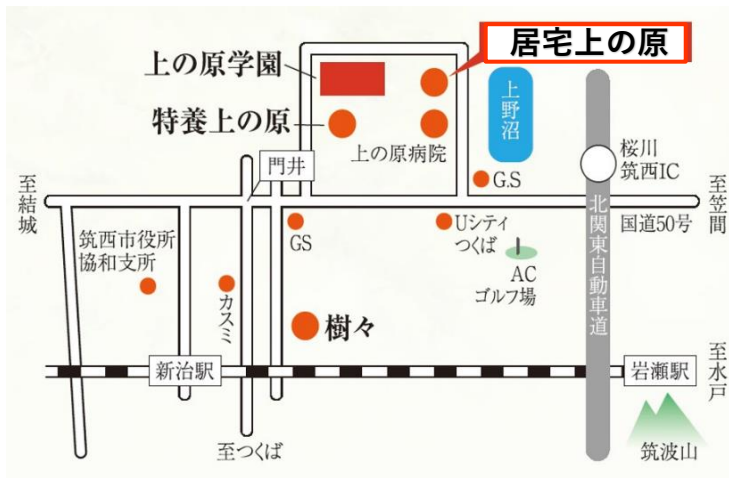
居宅上の原
上の原学園
特養上の原
上の原病院
上野沼
桜川筑西IC
G.S
至結城
門井
至笠間
国道50号
筑西市役所協和支所
GS
Uシティつくば
AC ゴルフ場
カスミ
樹々
北関東自動車道
新治駅
岩瀬駅
至水戸
至つくば
筑波山